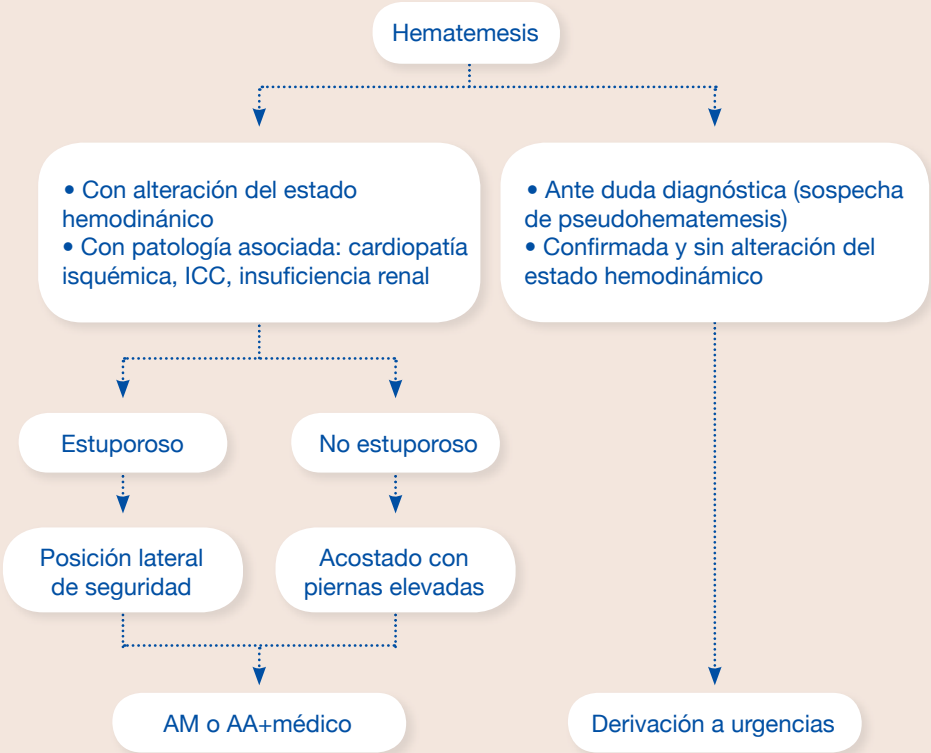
Hematemesis

• Con alteración del estado hemodinánico
• Con patología asociada: cardiopatía isquémica, ICC, insuficiencia renal

• Ante duda diagnóstica (sospecha de pseudohematemesis)
• Confirmada y sin alteración del estado hemodinámico

Estuporoso

No estuporoso

Posición lateral de seguridad

Acostado con piernas elevadas

AM o AA+médico

Derivación a urgencias